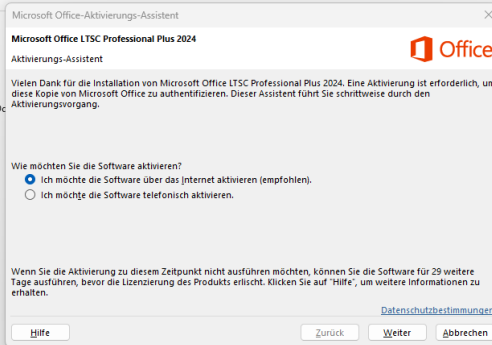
Microsoft Office-Aktivierungs-Assistent

Microsoft Office LTSC Professional Plus 2024

Aktivierungs-Assistent

Office

Vielen Dank für die Installation von Microsoft Office LTSC Professional Plus 2024. Eine Aktivierung ist erforderlich, um diese Kopie von Microsoft Office zu authentifizieren. Dieser Assistent führt Sie schrittweise durch den Aktivierungsvorgang.

Wie möchten Sie die Software aktivieren?

Ich möchte die Software über das Internet aktivieren (empfohlen).

Ich möchte die Software telefonisch aktivieren.

Wenn Sie die Aktivierung zu diesem Zeitpunkt nicht ausführen möchten, können Sie die Software für 29 weitere Tage ausführen, bevor die Lizenzierung des Produkts erlischt. Klicken Sie auf "Hilfe", um weitere Informationen zu erhalten.

Datenschutzbestimmunger

Hilfe

Zurück

Weiter

Abbrechen